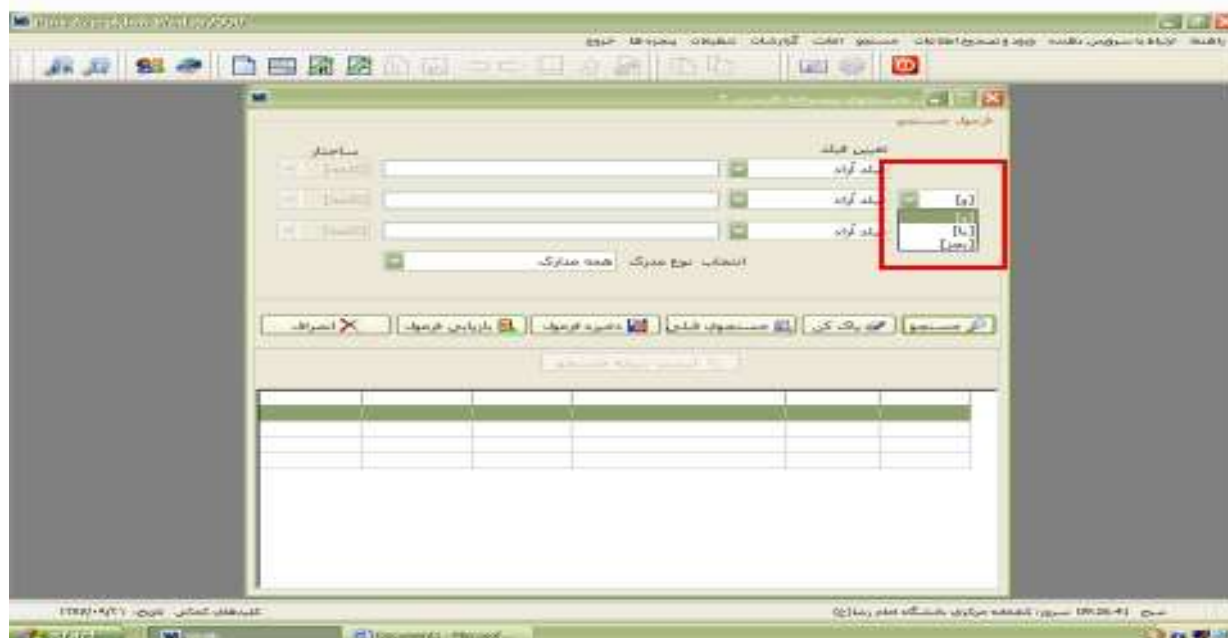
خروج پنجره‌ها تنظیمات گزارشات لغات جستجو ورود و تصحیح اطلاعات ارتباط با سرویس دهنده

فرمول جستجو

تعیین فیلد

ساختار

فیلد آزاد

فیلد آزاد

فیلد آزاد

[و]

[و]

[یا]

[بجز]

انتخاب نوع مدرک همه مدارک

جستجو

پاک کن

جستجوی قبلی

ذخیره فرمول

بازیابی فرمول

انصراف

کتابخانه مرکزی دانشگاه امام رضا(ع)

کتابخانه کامل تاریخ: ۱۳۸۸/۰۸/۲۱